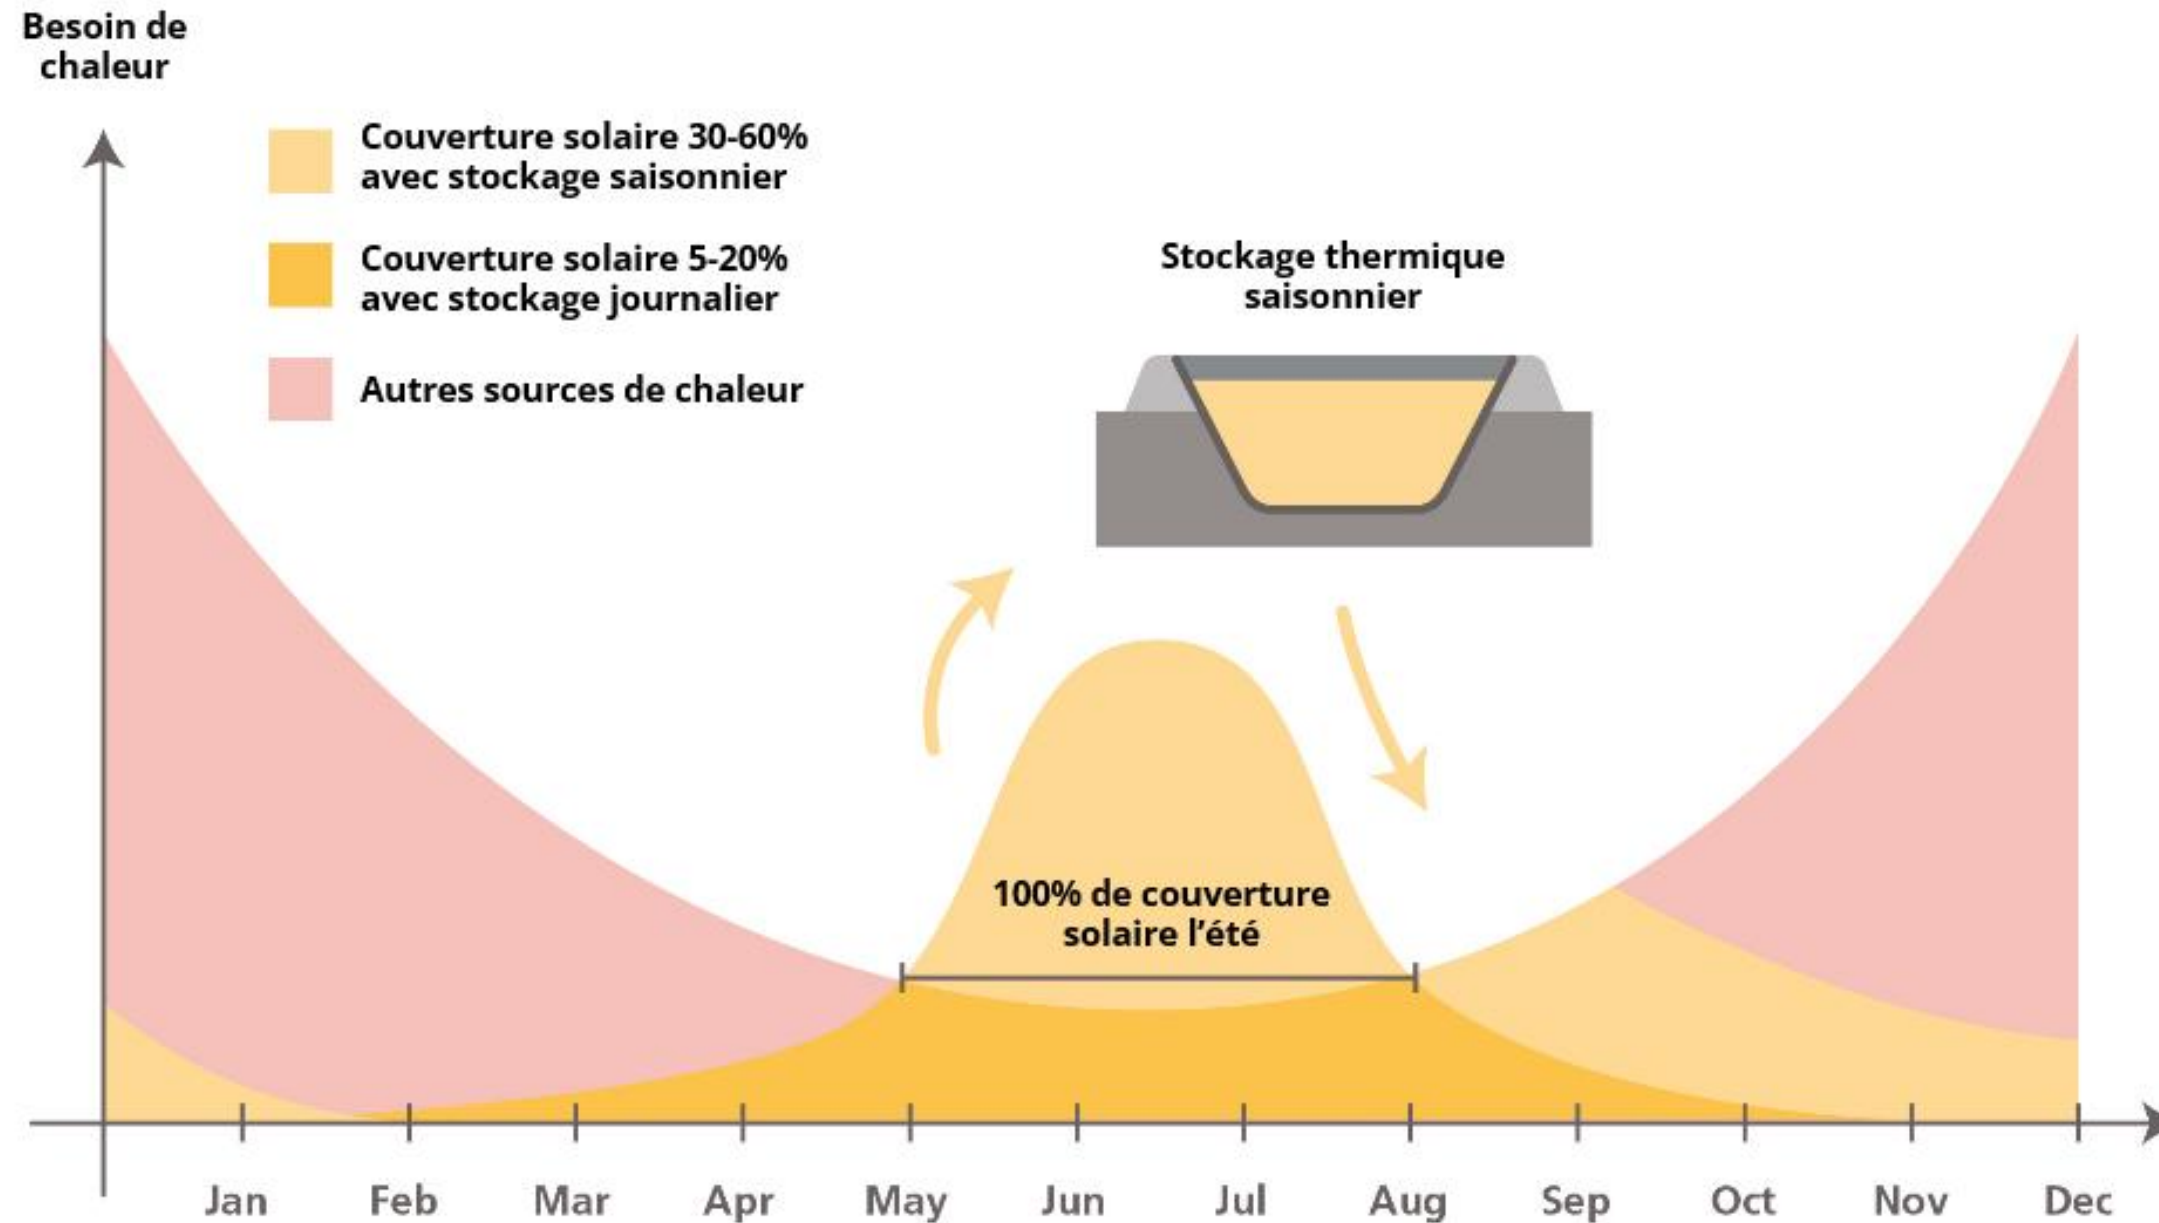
Besoin de chaleur

Couverture solaire 30-60% avec stockage saisonnier

Couverture solaire 5-20% avec stockage journalier

Autres sources de chaleur

Stockage thermique saisonnier

100% de couverture solaire l'été

Jan Feb Mar Apr May Jun Jul Aug Sep Oct Nov Dec